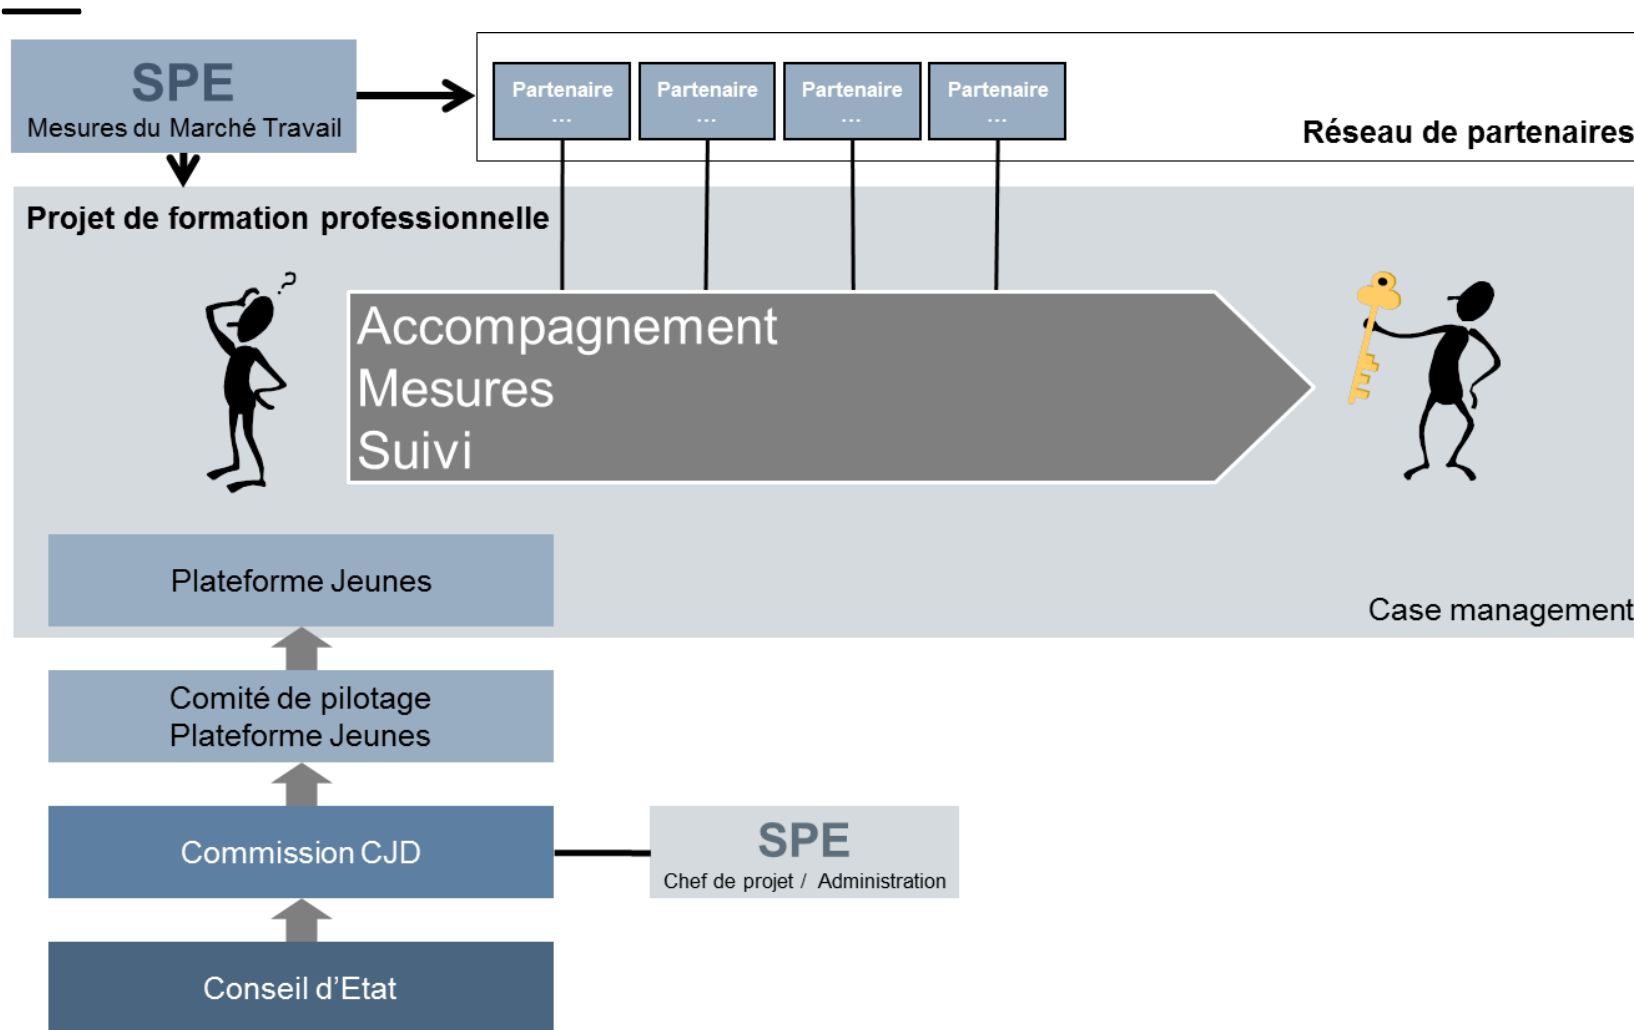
SPE
Mesures du Marché Travail

Partenaire
...

Partenaire
...

Partenaire
...

Partenaire
...

Réseau de partenaires

Projet de formation professionnelle

Accompagnement
Mesures
Suivi

Plateforme Jeunes

Case management

Comité de pilotage
Plateforme Jeunes

Commission CJD

SPE
Chef de projet / Administration

Conseil d'Etat